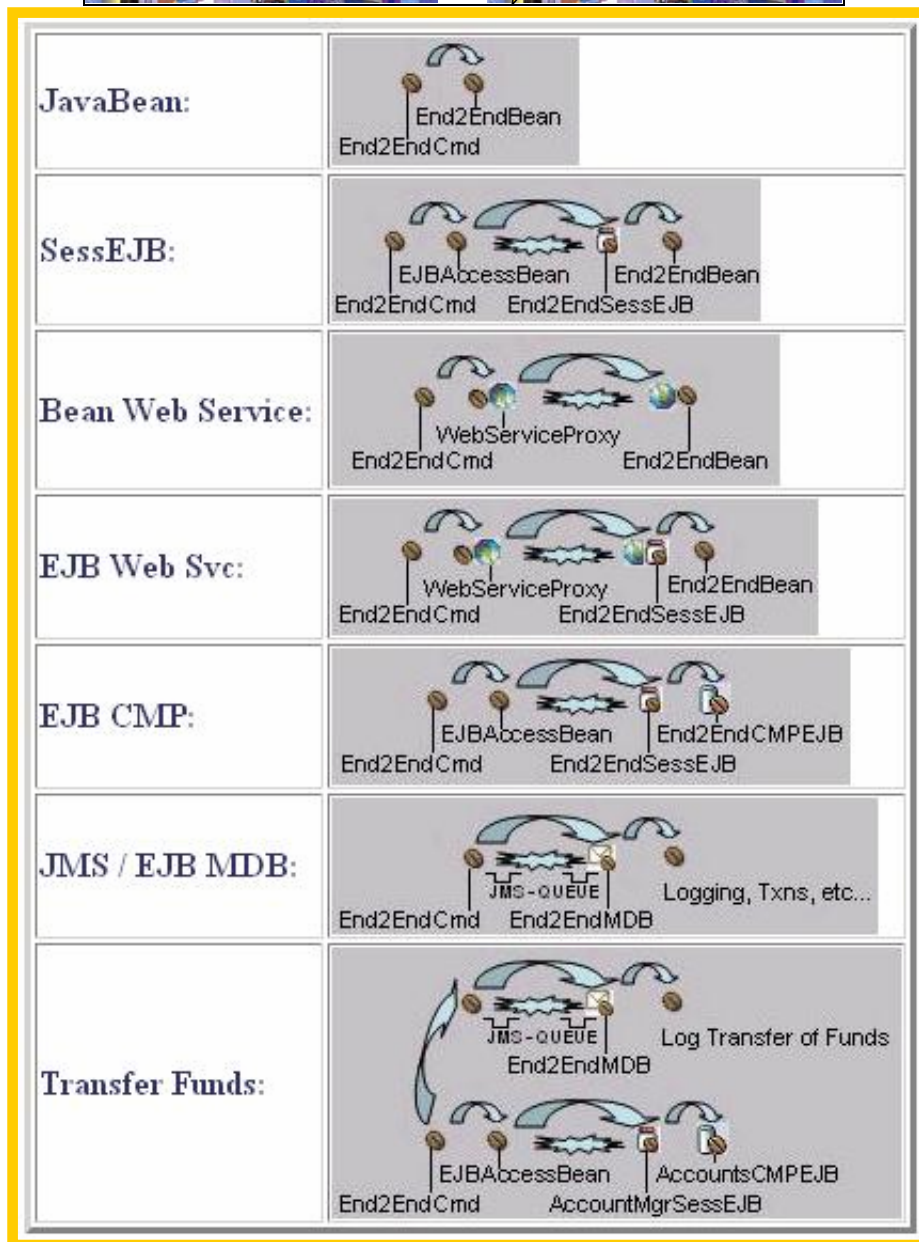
| | |
|---|---|
| JavaBean: | End2EndBean End2EndCmd |
| SessEJB: | EJBAccessBean End2EndBean End2EndCmd End2EndSessEJB |
| Bean Web Service: | WebServiceProxy End2EndCmd End2EndBean |
| EJB Web Svc: | WebServiceProxy End2EndBean End2EndCmd End2EndSessEJB |
| EJB CMP: | EJBAccessBean End2EndCMPEJB End2EndCmd End2EndSessEJB |
| JMS / EJB MDB: | JMS-QUEUE Logging, Txns, etc... End2EndCmd End2EndMDB |
| Transfer Funds: | JMS-QUEUE Log Transfer of Funds End2EndMDB EJBAccessBean AccountsCMPEJB End2EndCmd AccountMgrSessEJB |